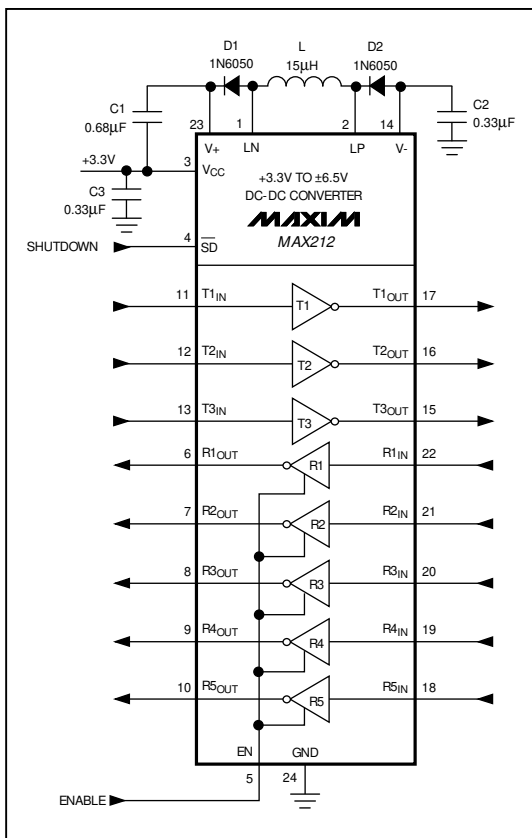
D1
1N6050

L
15µH

D2
1N6050

C1
0.68µF

23 V+
1 LN
2 LP
14 V-

C2
0.33µF

+3.3V
3 $V_{CC}$

+3.3V TO ±6.5V
DC-DC CONVERTER

C3
0.33µF

MAXIM
MAX212

SHUTDOWN
4 $\overline{SD}$

11 $T1_{IN}$ T1 $T1_{OUT}$ 17
12 $T2_{IN}$ T2 $T2_{OUT}$ 16
13 $T3_{IN}$ T3 $T3_{OUT}$ 15
6 $R1_{OUT}$ R1 $R1_{IN}$ 22
7 $R2_{OUT}$ R2 $R2_{IN}$ 21
8 $R3_{OUT}$ R3 $R3_{IN}$ 20
9 $R4_{OUT}$ R4 $R4_{IN}$ 19
10 $R5_{OUT}$ R5 $R5_{IN}$ 18

EN
GND
5
24

ENABLE